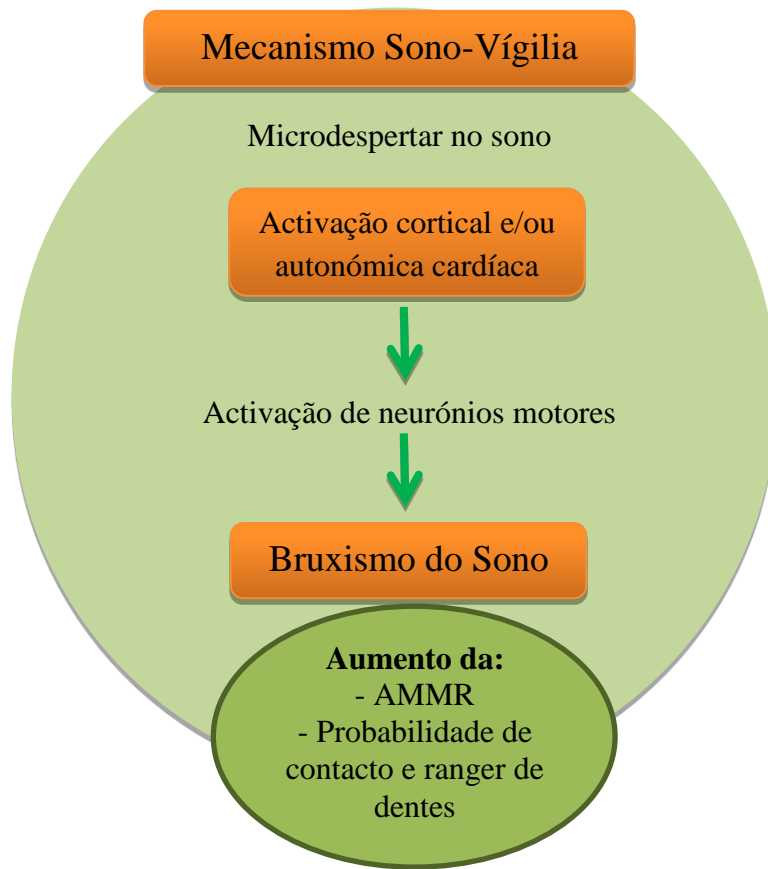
Mecanismo Sono-Vígilia

Microdespertar no sono

Activação cortical e/ou autonómica cardíaca

Activação de neurónios motores

Bruxismo do Sono

**Aumento da:**
- AMMR
- Probabilidade de contacto e ranger de dentes